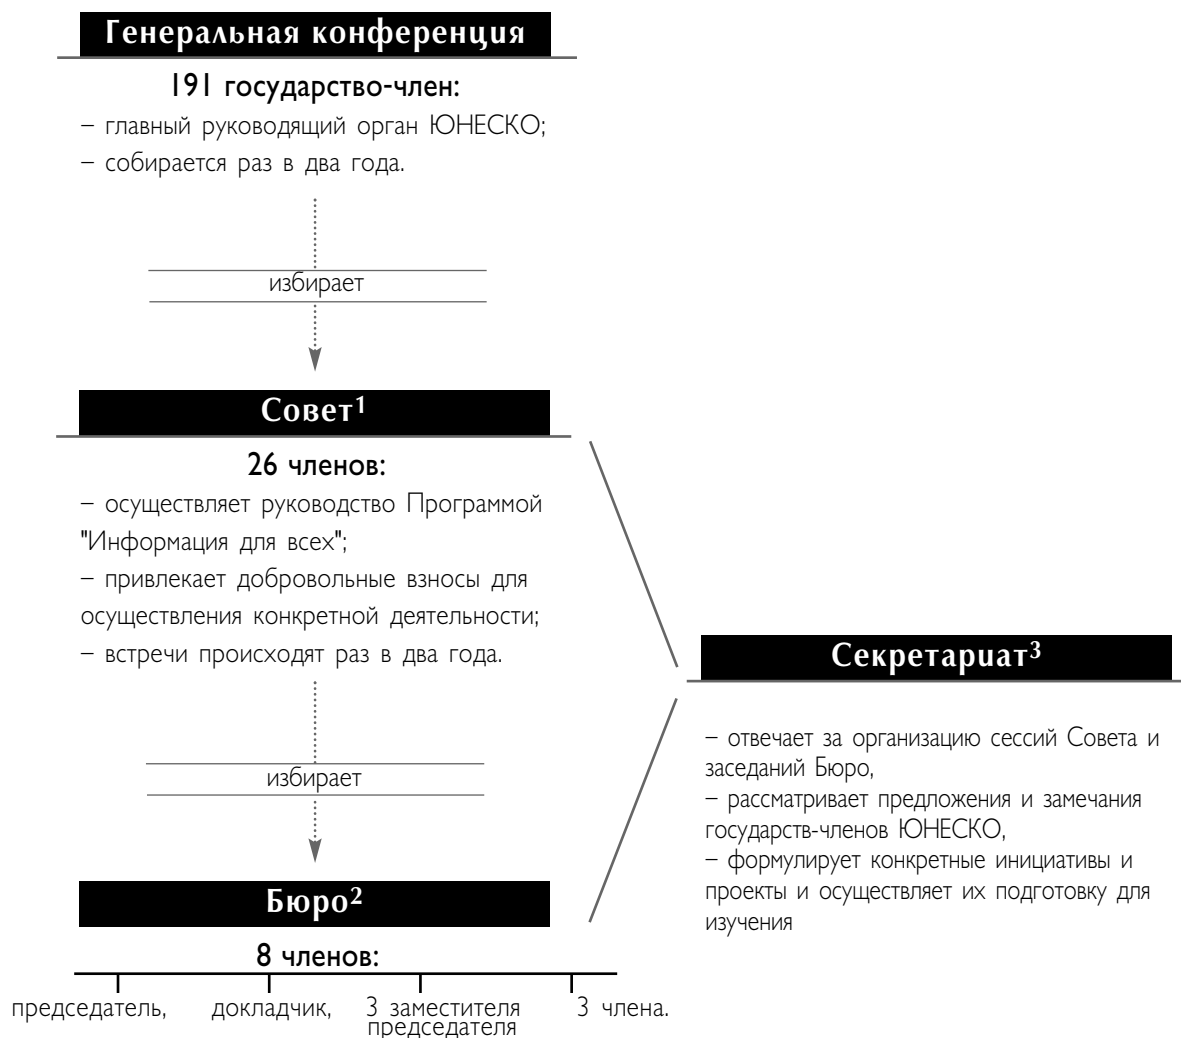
Генеральная конференция

191 государство-член:
– главный руководящий орган ЮНЕСКО;
– собирается раз в два года.

избирает

Совет$^1$

26 членов:
– осуществляет руководство Программой "Информация для всех";
– привлекает добровольные взносы для осуществления конкретной деятельности;
– встречи происходят раз в два года.

избирает

Бюро$^2$

8 членов:
председатель, докладчик, 3 заместителя председателя 3 члена.

Секретариат$^3$

– отвечает за организацию сессий Совета и заседаний Бюро,
– рассматривает предложения и замечания государств-членов ЮНЕСКО,
– формулирует конкретные инициативы и проекты и осуществляет их подготовку для изучения